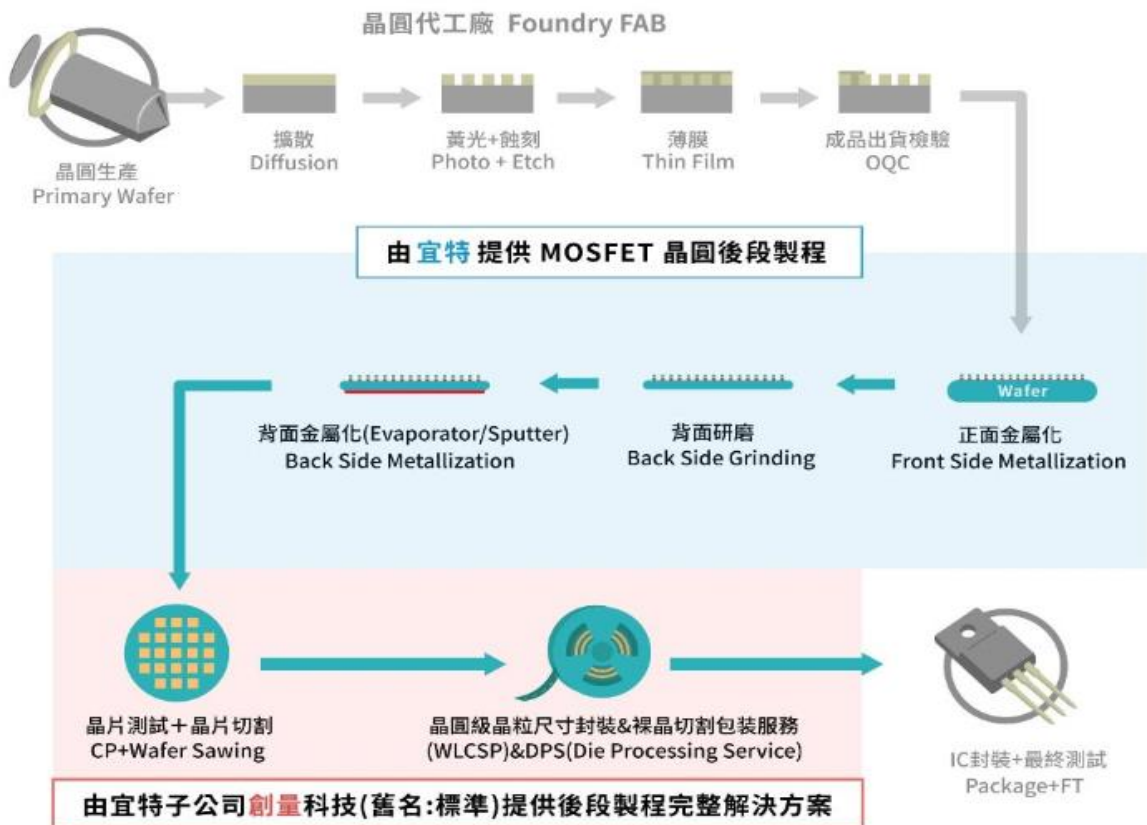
晶圓代工廠 Foundry FAB

晶圓生產
Primary Wafer

擴散
Diffusion

黃光+蝕刻
Photo + Etch

薄膜
Thin Film

成品出貨檢驗
OQC

由宜特提供 MOSFET 晶圓後段製程

Wafer

正面金屬化
Front Side Metallization

背面研磨
Back Side Grinding

背面金屬化(Evaporator/Sputter)
Back Side Metallization

晶片測試+晶片切割
CP+Wafer Sawing

晶圓級晶粒尺寸封裝&裸晶切割包裝服務
(WLCSP)&DPS(Die Processing Service)

IC封裝+最終測試
Package+FT

由宜特子公司創量科技(舊名:標準)提供後段製程完整解決方案